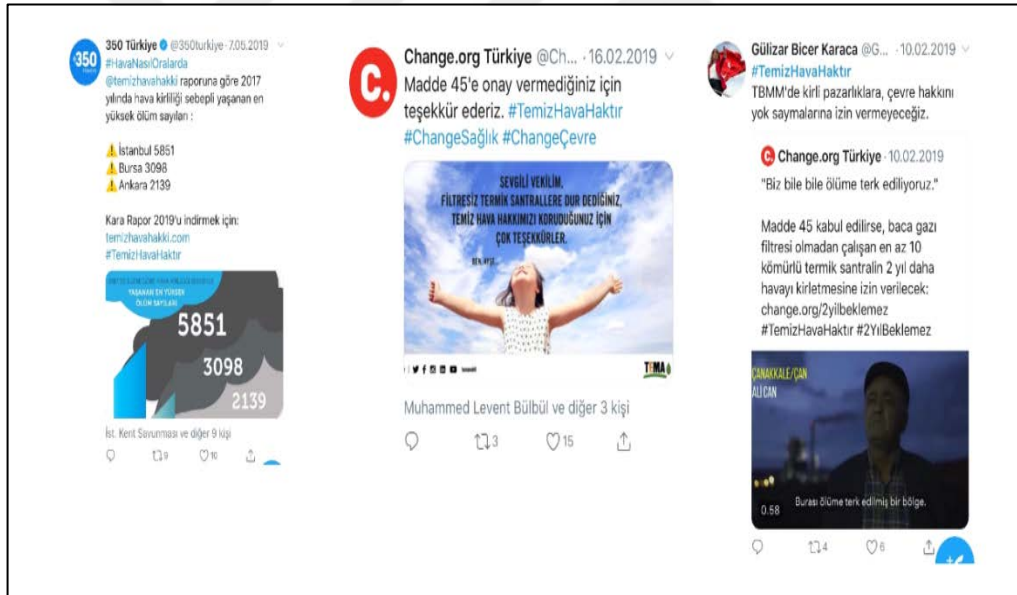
350 Türkiye @350turkiye · 7.05.2019
#HavaNasılOralarda
@temizhavahakki raporuna göre 2017 yılında hava kirliliği sebepli yaşanan en yüksek ölüm sayıları :

⚠ İstanbul 5851
⚠ Bursa 3098
⚠ Ankara 2139

Kara Rapor 2019'u indirmek için:
temizhavahakki.com
#TemizHavaHaktır

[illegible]
YAŞANAN EN YÜKSEK ÖLÜM SAYILARI
5851
3098
2139

İst. Kent Savunması ve diğer 9 kişi
9 10

Change.org Türkiye @Ch... · 16.02.2019
Madde 45'e onay vermediğiniz için teşekkür ederiz. #TemizHavaHaktır #ChangeSağlık #ChangeÇevre

SEVGİLİ VEKİLİM,
FİLTRESİZ TERMİK SANTRALLERE DUR DEDİĞİNİZ,
TEMİZ HAVA HAKKIMIZI KORUDUĞUNUZ İÇİN
ÇOK TEŞEKKÜRLER.
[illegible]
TEMA

Muhammed Levent Bülbül ve diğer 3 kişi
3 15

Gülizar Bicer Karaca @G... · 10.02.2019
#TemizHavaHaktır
TBMM'de kirli pazarlıklara, çevre hakkını yok saymalarına izin vermeyeceğiz.

Change.org Türkiye · 10.02.2019
"Biz bile bile ölüme terk ediliyoruz."

Madde 45 kabul edilirse, baca gazı filtresi olmadan çalışan en az 10 kömürlü termik santralin 2 yıl daha havayı kirletmesine izin verilecek: change.org/2yilbeklemez
#TemizHavaHaktır #2YılBeklemez

ÇANAKKALE/ÇAN
ALİ CAN
0.58
Burası ölüme terk edilmiş bir bölge.

4 6